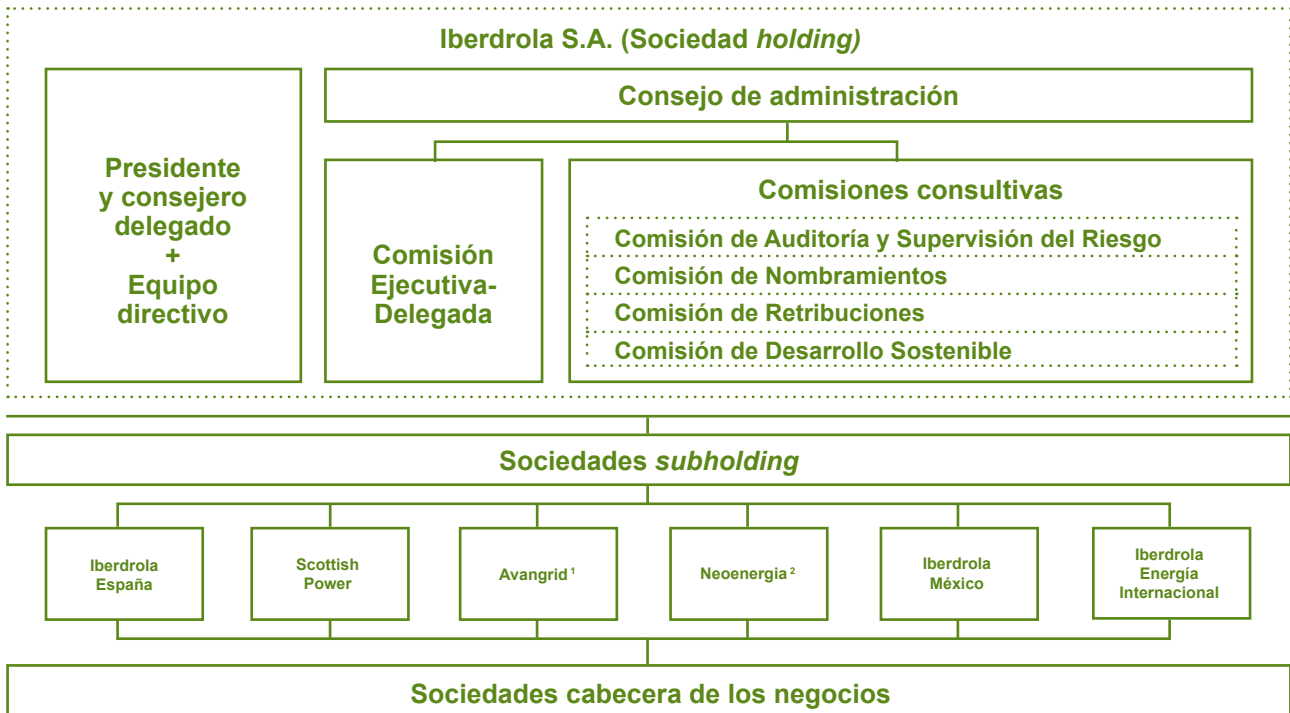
Iberdrola S.A. (Sociedad holding)

Presidente y consejero delegado + Equipo directivo

Consejo de administración

Comisión Ejecutiva-Delegada

Comisiones consultivas

Comisión de Auditoría y Supervisión del Riesgo

Comisión de Nombramientos

Comisión de Retribuciones

Comisión de Desarrollo Sostenible

Sociedades subholding

Iberdrola España

Scottish Power

Avangrid $^1$

Neoenergia $^2$

Iberdrola México

Iberdrola Energía Internacional

Sociedades cabecera de los negocios